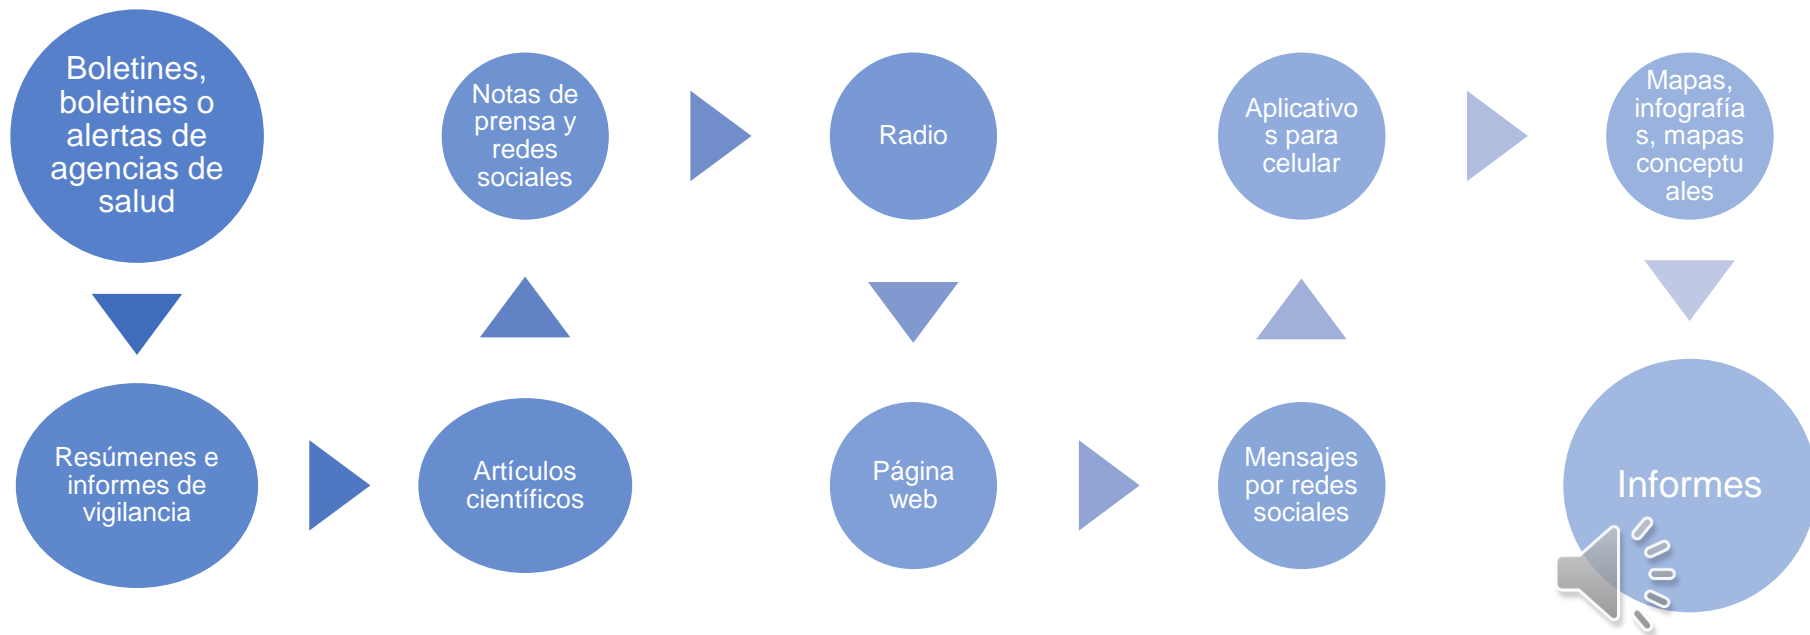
Boletines, boletines o alertas de agencias de salud

Resúmenes e informes de vigilancia

Artículos científicos

Notas de prensa y redes sociales

Radio

Página web

Mensajes por redes sociales

Aplicativos para celular

Mapas, infografías, mapas conceptuales

Informes